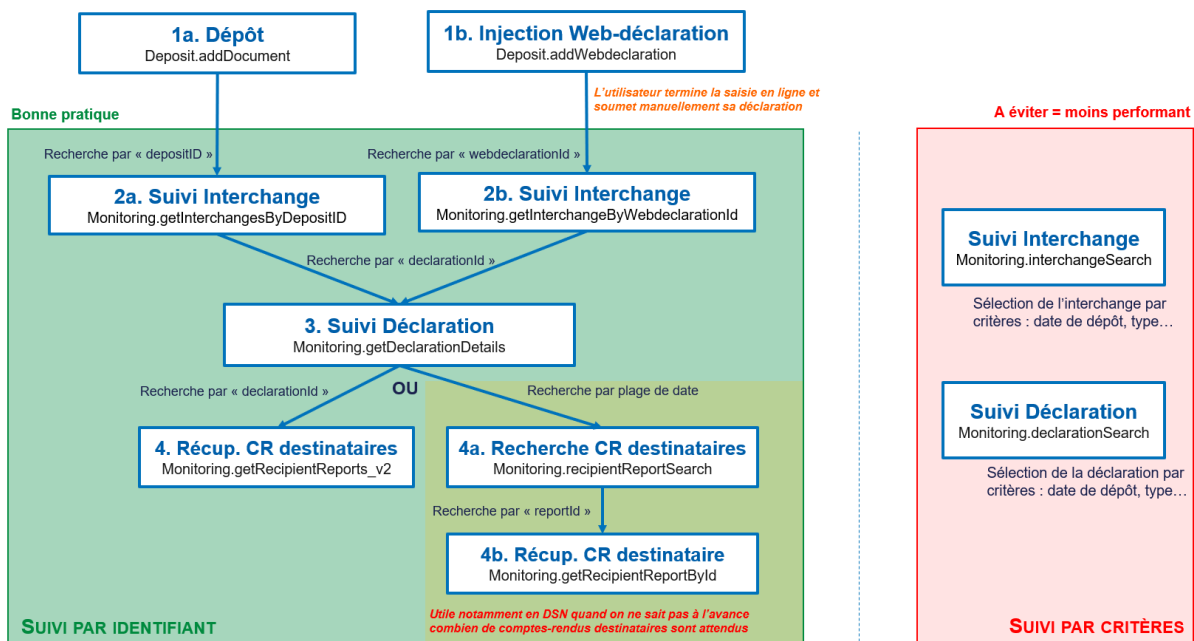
1a. Dépôt
Deposit.addDocument

1b. Injection Web-déclaration
Deposit.addWebdeclaration

L'utilisateur termine la saisie en ligne et soumet manuellement sa déclaration

Bonne pratique

Recherche par « depositID »

Recherche par « webdeclarationId »

2a. Suivi Interchange
Monitoring.getInterchangesByDepositID

2b. Suivi Interchange
Monitoring.getInterchangeByWebdeclarationId

Recherche par « declarationId »

3. Suivi Déclaration
Monitoring.getDeclarationDetails

Recherche par « declarationId »

OU

Recherche par plage de date

4. Récup. CR destinataires
Monitoring.getRecipientReports_v2

4a. Recherche CR destinataires
Monitoring.recipientReportSearch

Recherche par « reportId »

4b. Récup. CR destinataire
Monitoring.getRecipientReportById

SUIVI PAR IDENTIFIANT

Utile notamment en DSN quand on ne sait pas à l'avance combien de comptes-rendus destinataires sont attendus

A éviter = moins performant

Suivi Interchange
Monitoring.interchangeSearch

Sélection de l'interchange par critères : date de dépôt, type…

Suivi Déclaration
Monitoring.declarationSearch

Sélection de la déclaration par critères : date de dépôt, type…

SUIVI PAR CRITÈRES